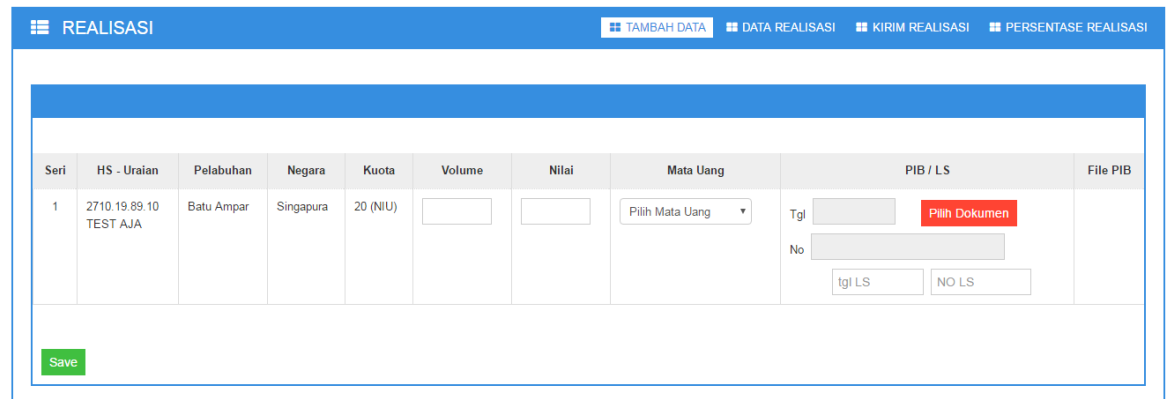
REALISASI

TAMBAH DATA DATA REALISASI KIRIM REALISASI PERSENTASE REALISASI

| Seri | HS - Uraian | Pelabuhan | Negara | Kuota | Volume | Nilai | Mata Uang | PIB / LS | File PIB |
|---|---|---|---|---|---|---|---|---|---|
| 1 | 2710.19.89.10 TEST AJA | Batu Ampar | Singapura | 20 (NIU) | | | Pilih Mata Uang | Tgl Pilih Dokumen No tgl LS NO LS | |

Save